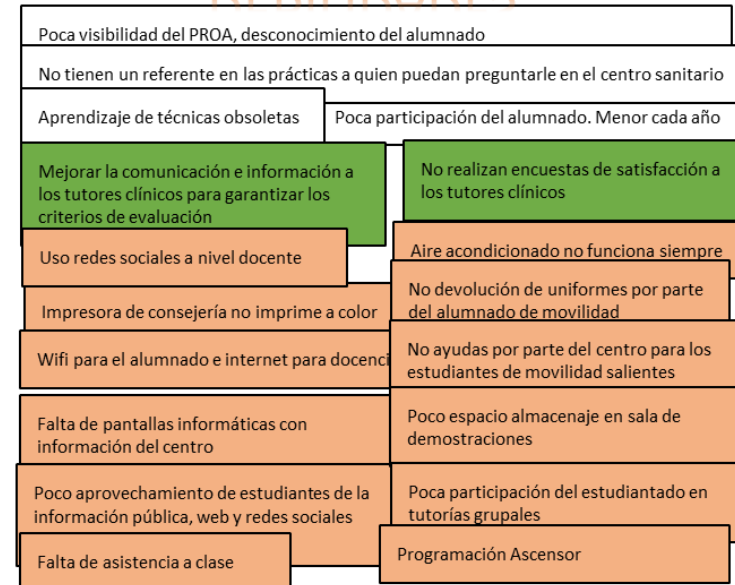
Poca visibilidad del PROA, desconocimiento del alumnado

No tienen un referente en las prácticas a quien puedan preguntarle en el centro sanitario

Aprendizaje de técnicas obsoletas

Poca participación del alumnado. Menor cada año

Mejorar la comunicación e información a los tutores clínicos para garantizar los criterios de evaluación

No realizan encuestas de satisfacción a los tutores clínicos

Uso redes sociales a nivel docente

Aire acondicionado no funciona siempre

Impresora de consejería no imprime a color

No devolución de uniformes por parte del alumnado de movilidad

Wifi para el alumnado e internet para docenci

No ayudas por parte del centro para los estudiantes de movilidad salientes

Falta de pantallas informáticas con información del centro

Poco espacio almacenaje en sala de demostraciones

Poco aprovechamiento de estudiantes de la información pública, web y redes sociales

Poca participación del estudiantado en tutorías grupales

Falta de asistencia a clase

Programación Ascensor